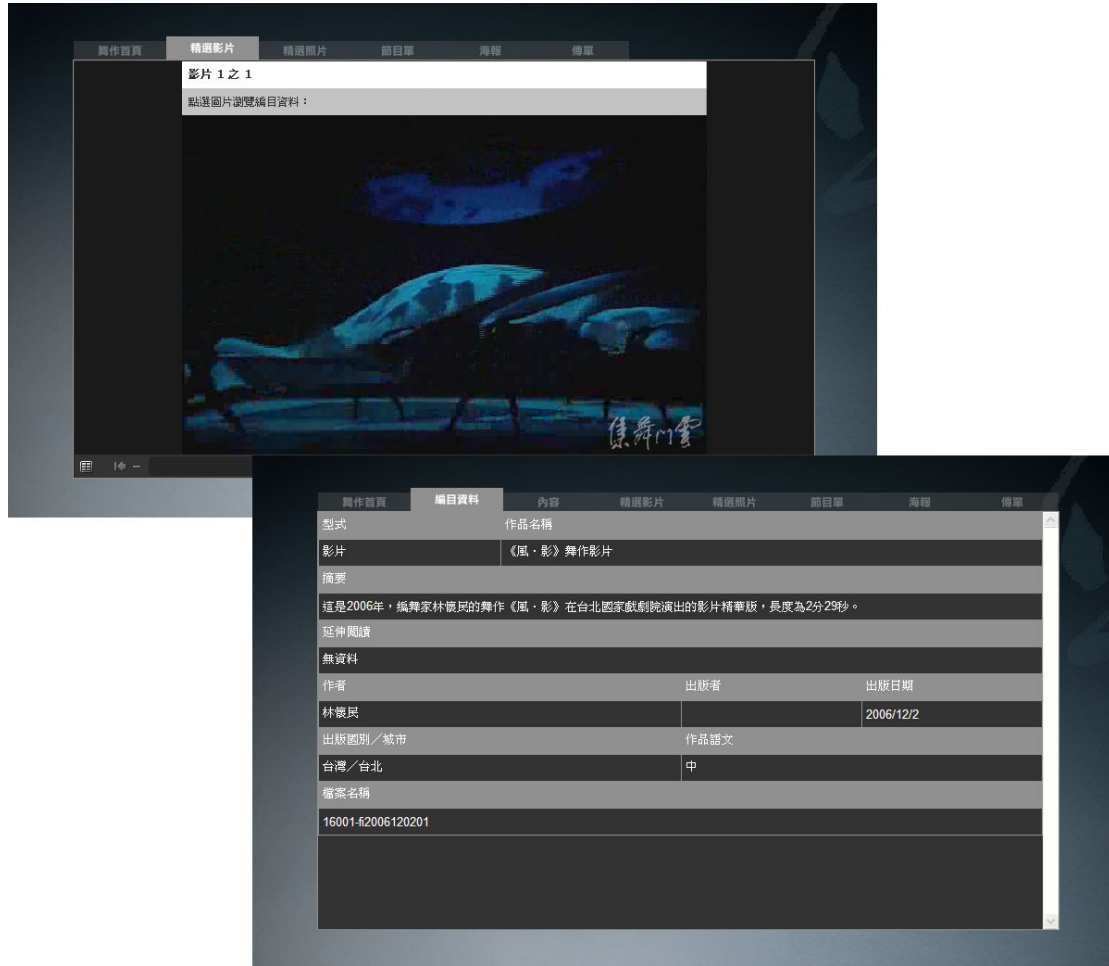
舞作首頁 精選影片 精選照片 節目單 海報 傳單

影片 1 之 1

點選圖片瀏覽編目資料：

雲門舞集

舞作首頁 編目資料 內容 精選影片 精選照片 節目單 海報 傳單

| 型式 | 作品名稱 | |
|---|---|---|
| 影片 | 《風・影》舞作影片 | |
| 摘要 | | |
| 這是2006年，編舞家林懷民的舞作《風・影》在台北國家戲劇院演出的影片精華版，長度為2分29秒。 | | |
| 延伸閱讀 | | |
| 無資料 | | |
| 作者 | 出版者 | 出版日期 |
| 林懷民 | | 2006/12/2 |
| 出版國別／城市 | 作品語文 | |
| 台灣／台北 | 中 | |
| 檔案名稱 | | |
| 16001-fi2006120201 | | |